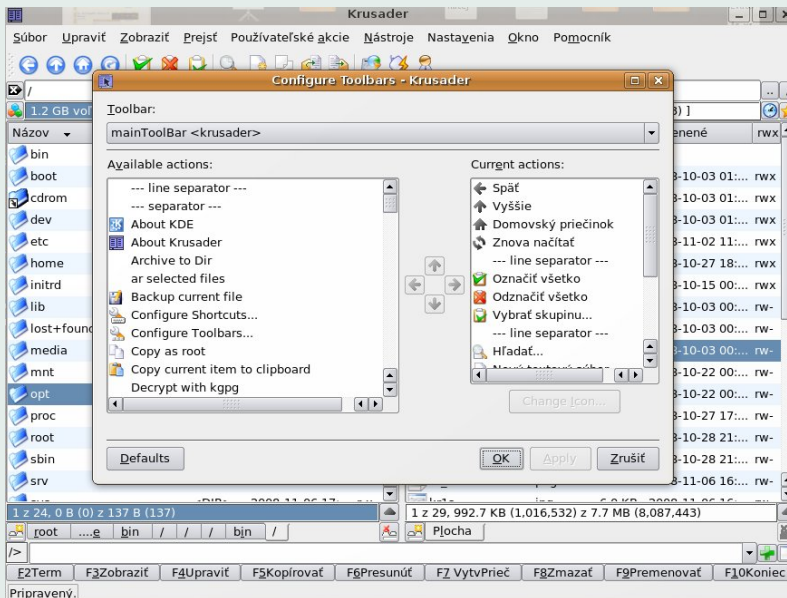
Krusader

Súbor Upraviť Zobraziť Prejsť Používateľské akcie Nástroje Nastavenia Okno Pomocník

/

1.2 GB vo

Názov

bin
boot
cdrom
dev
etc
home
initrd
lib
lost+found
media
mnt
opt
proc
root
sbin
srv

1 z 24, 0 B (0) z 137 B (137)

root ....e bin / / / bin /

1 z 29, 992.7 KB (1,016,532) z 7.7 MB (8,087,443)

Plocha

/>

F2Term F3Zobraziť F4Upraviť F5Kopírovať F6Presunúť F7 VytvPrieč F8Zmazať F9Premenovať F10Koniec

Pripravený.

enené rwx
8-10-03 01:... rwx
8-10-03 01:... rwx
8-10-03 01:... rwx
8-11-02 11:... rwx
8-10-27 18:... rwx
8-10-15 00:... rwx
8-10-03 00:... rw-
8-10-03 00:... rw-
8-10-03 00:... rw-
8-10-22 00:... rw-
8-10-22 00:... rw-
8-10-27 17:... rw-
8-10-28 21:... rw-
8-10-28 21:... rw-
8-11-06 16:... rw-

Configure Toolbars - Krusader

Toolbar:
mainToolBar <krusader>

Available actions:
--- line separator ---
--- separator ---
About KDE
About Krusader
Archive to Dir
ar selected files
Backup current file
Configure Shortcuts...
Configure Toolbars...
Copy as root
Copy current item to clipboard
Decrypt with kgpg

Current actions:
Späť
Vyššie
Domovský priečinok
Znova načítať
--- line separator ---
Označiť všetko
Odznačiť všetko
Vybrať skupinu...
--- line separator ---
Hľadať...
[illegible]

Change Icon...

Defaults
OK Apply Zrušiť